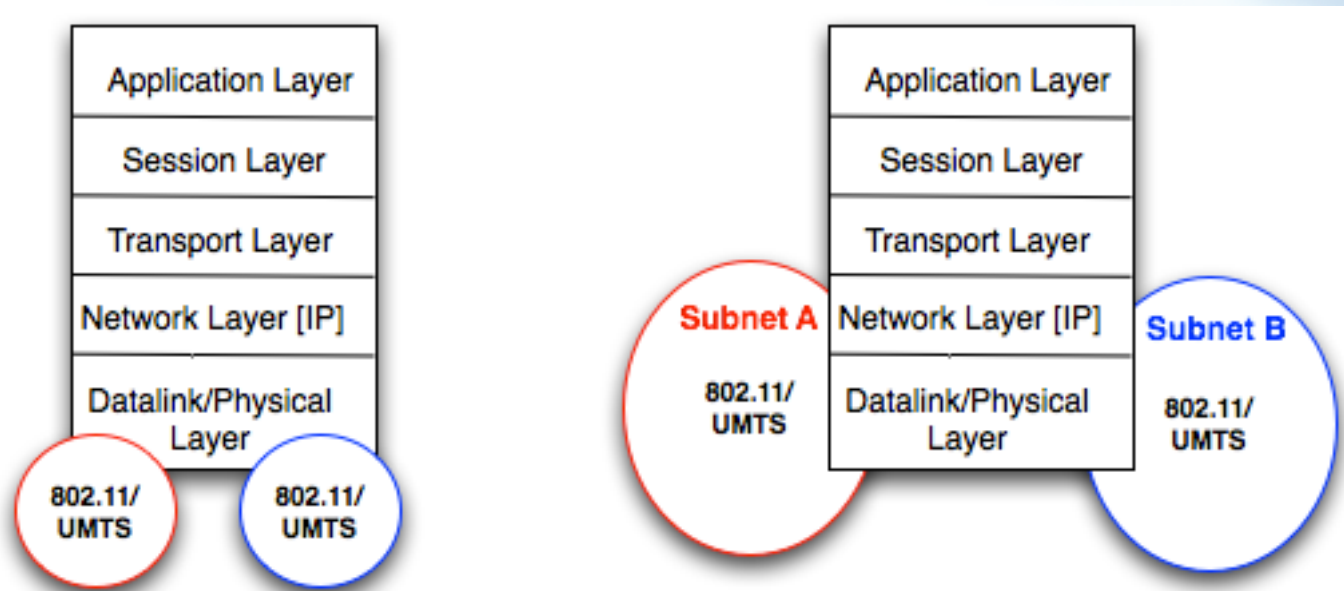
Application Layer

Session Layer

Transport Layer

Network Layer [IP]

Datalink/Physical Layer

802.11/ UMTS

802.11/ UMTS

Application Layer

Session Layer

Transport Layer

Subnet A

Network Layer [IP]

Subnet B

802.11/ UMTS

Datalink/Physical Layer

802.11/ UMTS